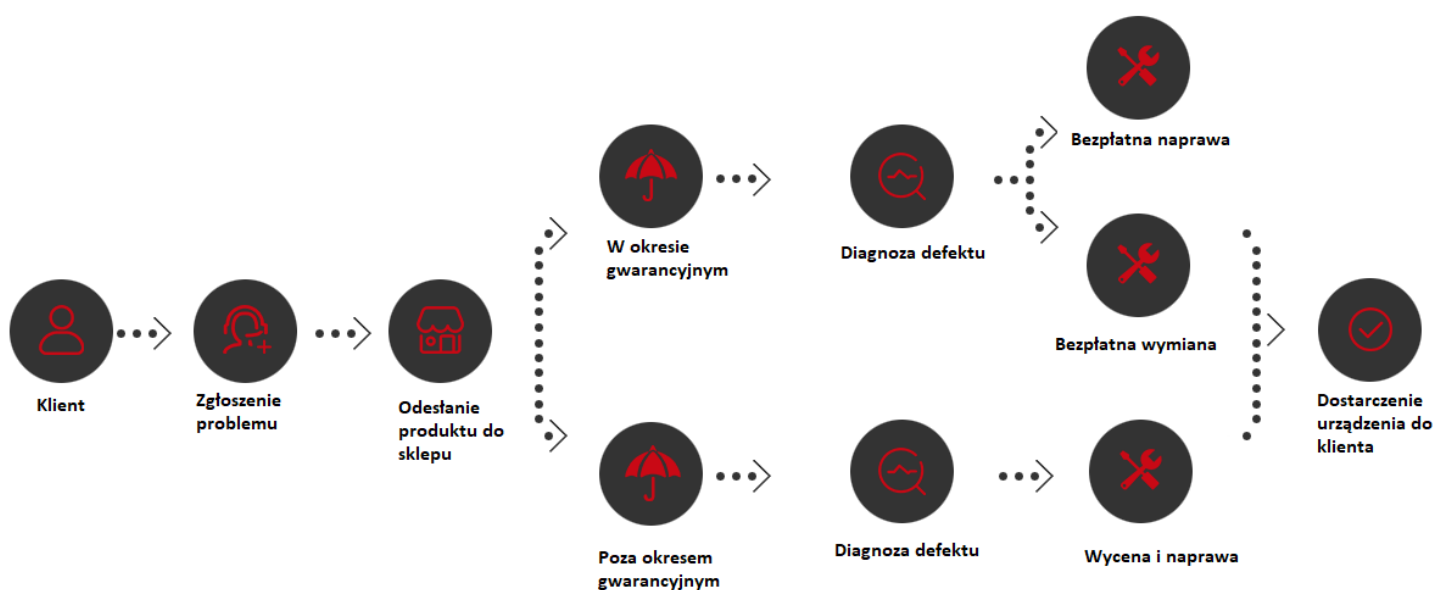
Klient

Zgłoszenie problemu

Odesłanie produktu do sklepu

W okresie gwarancyjnym

Diagnoza defektu

Bezpłatna naprawa

Bezpłatna wymiana

Dostarczenie urządzenia do klienta

Poza okresem gwarancyjnym

Diagnoza defektu

Wycena i naprawa